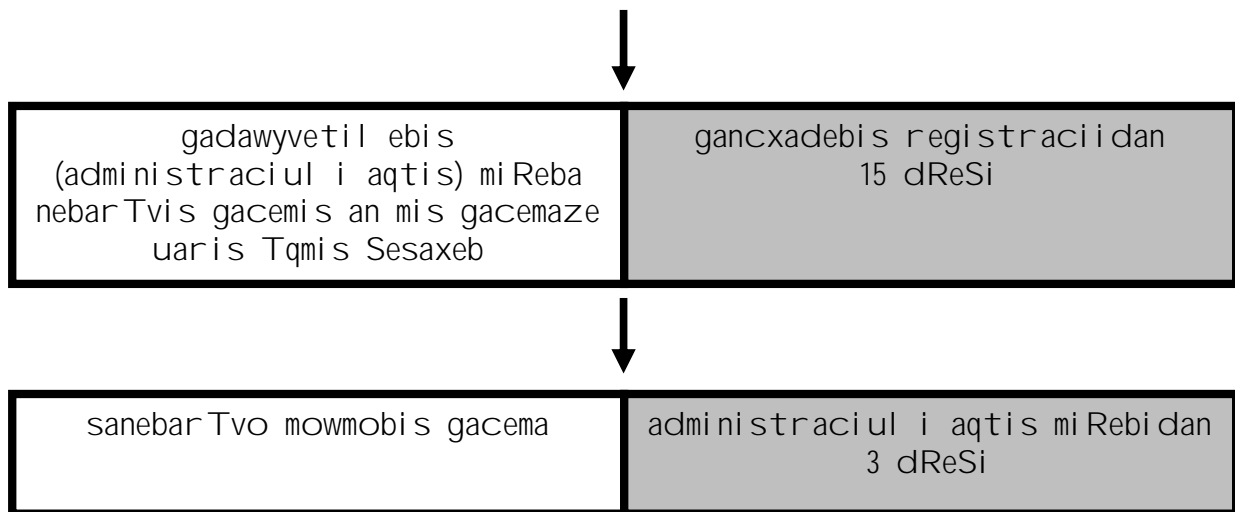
| gadawyvetilebis (administraciuli aqtis) miReba nebarTvis gacemis an mis gacemazeuaris Tqmis Sesaxeb | gancxadebis registraciidan 15 dReSi |
|---|---|

| sanebarTvo mowmobis gacema | administraciuli aqtis miRebidan 3 dReSi |
|---|---|